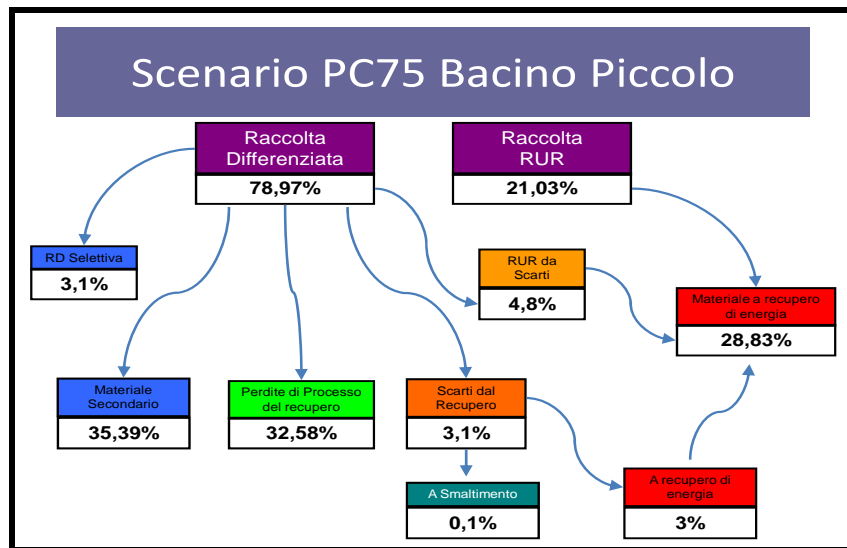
Scenario PC75 Bacino Piccolo

Raccolta Differenziata
78,97%

Raccolta RUR
21,03%

RD Selettiva
3,1%

RUR da Scarti
4,8%

Materiale a recupero di energia
28,83%

Materiale Secondario
35,39%

Perdite di Processo del recupero
32,58%

Scarti dal Recupero
3,1%

A Smaltimento
0,1%

A recupero di energia
3%